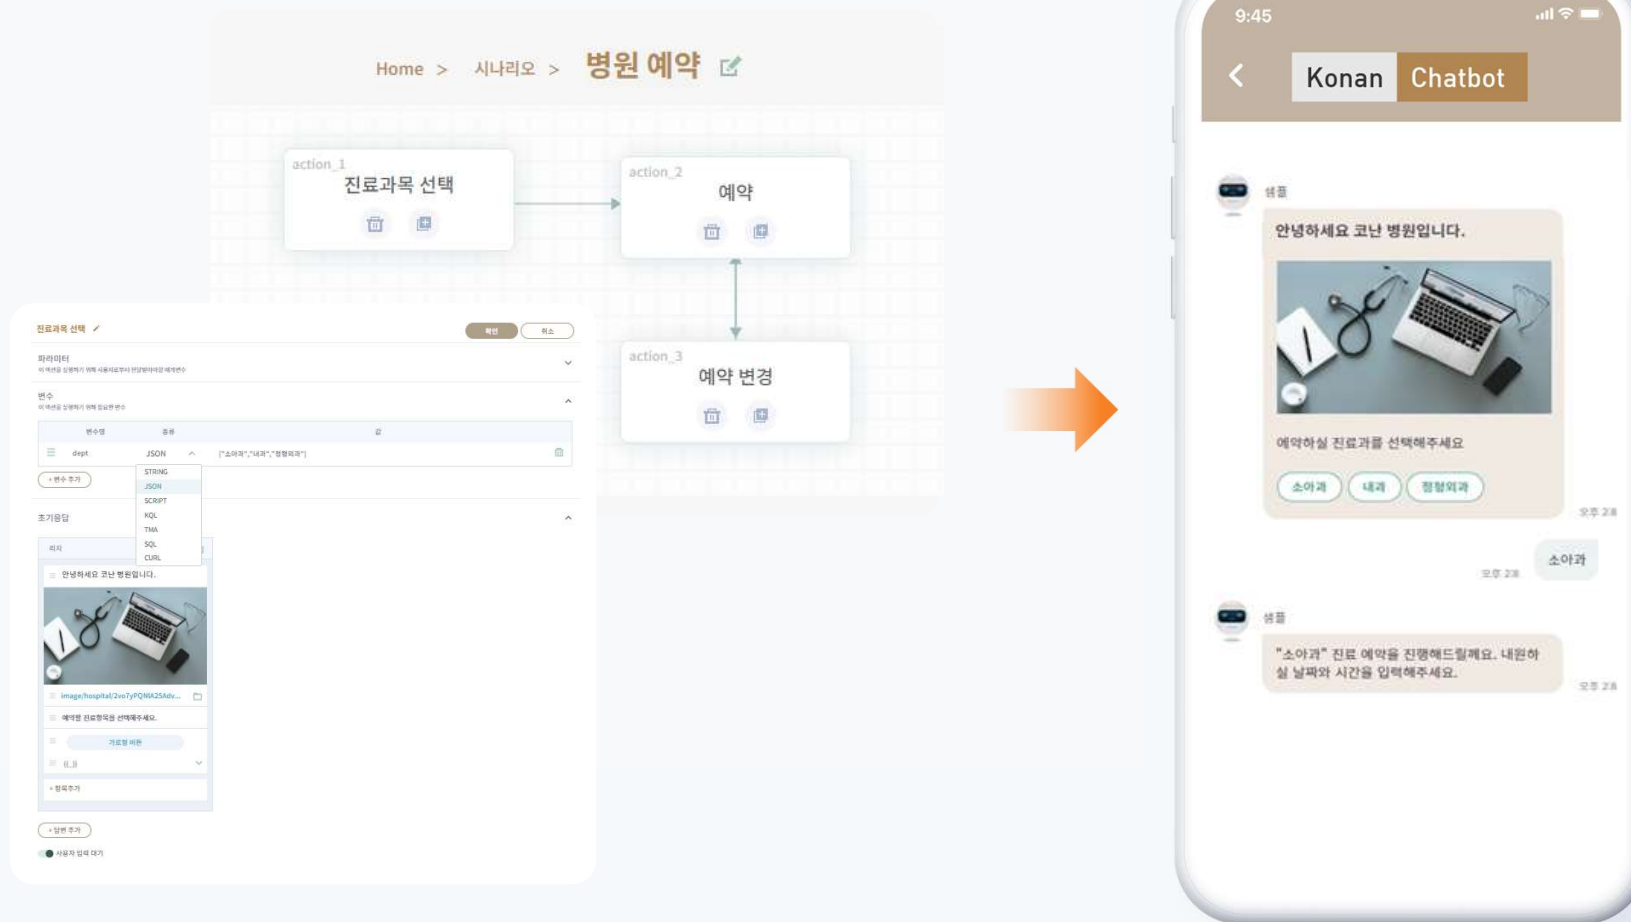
Home > 시나리오 > 병원 예약

action_1
진료과목 선택

action_2
예약

action_3
예약 변경

진료과목 선택
확인 취소

파라미터
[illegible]

변수
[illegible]

| 변수명 | 종류 | 값 |
|---|---|---|
| dept | JSON | ["소아과","내과","정형외과"] |

+ 변수 추가

STRING
JSON
SCRIPT
KQL
TMA
SQL
CURL

초기응답

리치

안녕하세요 코난 병원입니다.

image/hospital/2vo7yPQNIA25Adv...

예약할 진료항목을 선택해주세요.

가로형 버튼

{{...}}

+ 항목추가

+ 답변 추가

사용자 입력 대기

9:45

Konan Chatbot

샘플

안녕하세요 코난 병원입니다.

예약하실 진료과를 선택해주세요

소아과 내과 정형외과

오후 2:8

소아과

오후 2:8

샘플

"소아과" 진료 예약을 진행해드릴께요. 내원하실 날짜와 시간을 입력해주세요.

오후 2:8